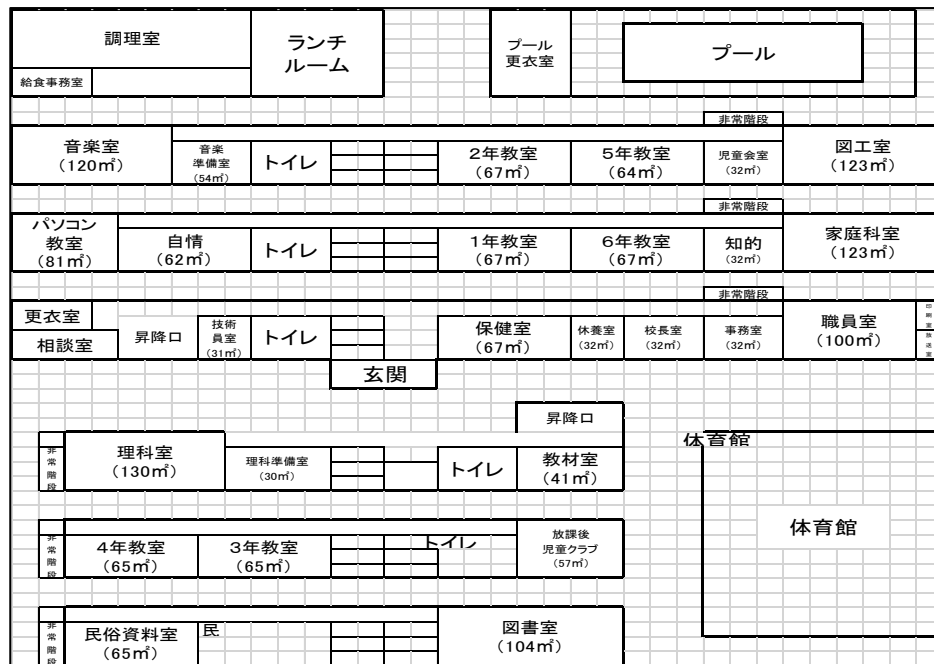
調理室

給食事務室

ランチルーム

プール更衣室

プール

非常階段

音楽室（120㎡）

音楽準備室（54㎡）

トイレ

2年教室（67㎡）

5年教室（64㎡）

児童会室（32㎡）

図工室（123㎡）

非常階段

パソコン教室（81㎡）

自情（62㎡）

トイレ

1年教室（67㎡）

6年教室（67㎡）

知的（32㎡）

家庭科室（123㎡）

非常階段

更衣室

相談室

昇降口

技術員室（31㎡）

トイレ

保健室（67㎡）

休養室（32㎡）

校長室（32㎡）

事務室（32㎡）

職員室（100㎡）

印刷室

放送室

玄関

昇降口

体育館

非常階段

理科室（130㎡）

理科準備室（30㎡）

トイレ

教材室（41㎡）

体育館

非常階段

4年教室（65㎡）

3年教室（65㎡）

トイレ

放課後児童クラブ（57㎡）

非常階段

民俗資料室（65㎡）

民

図書室（104㎡）